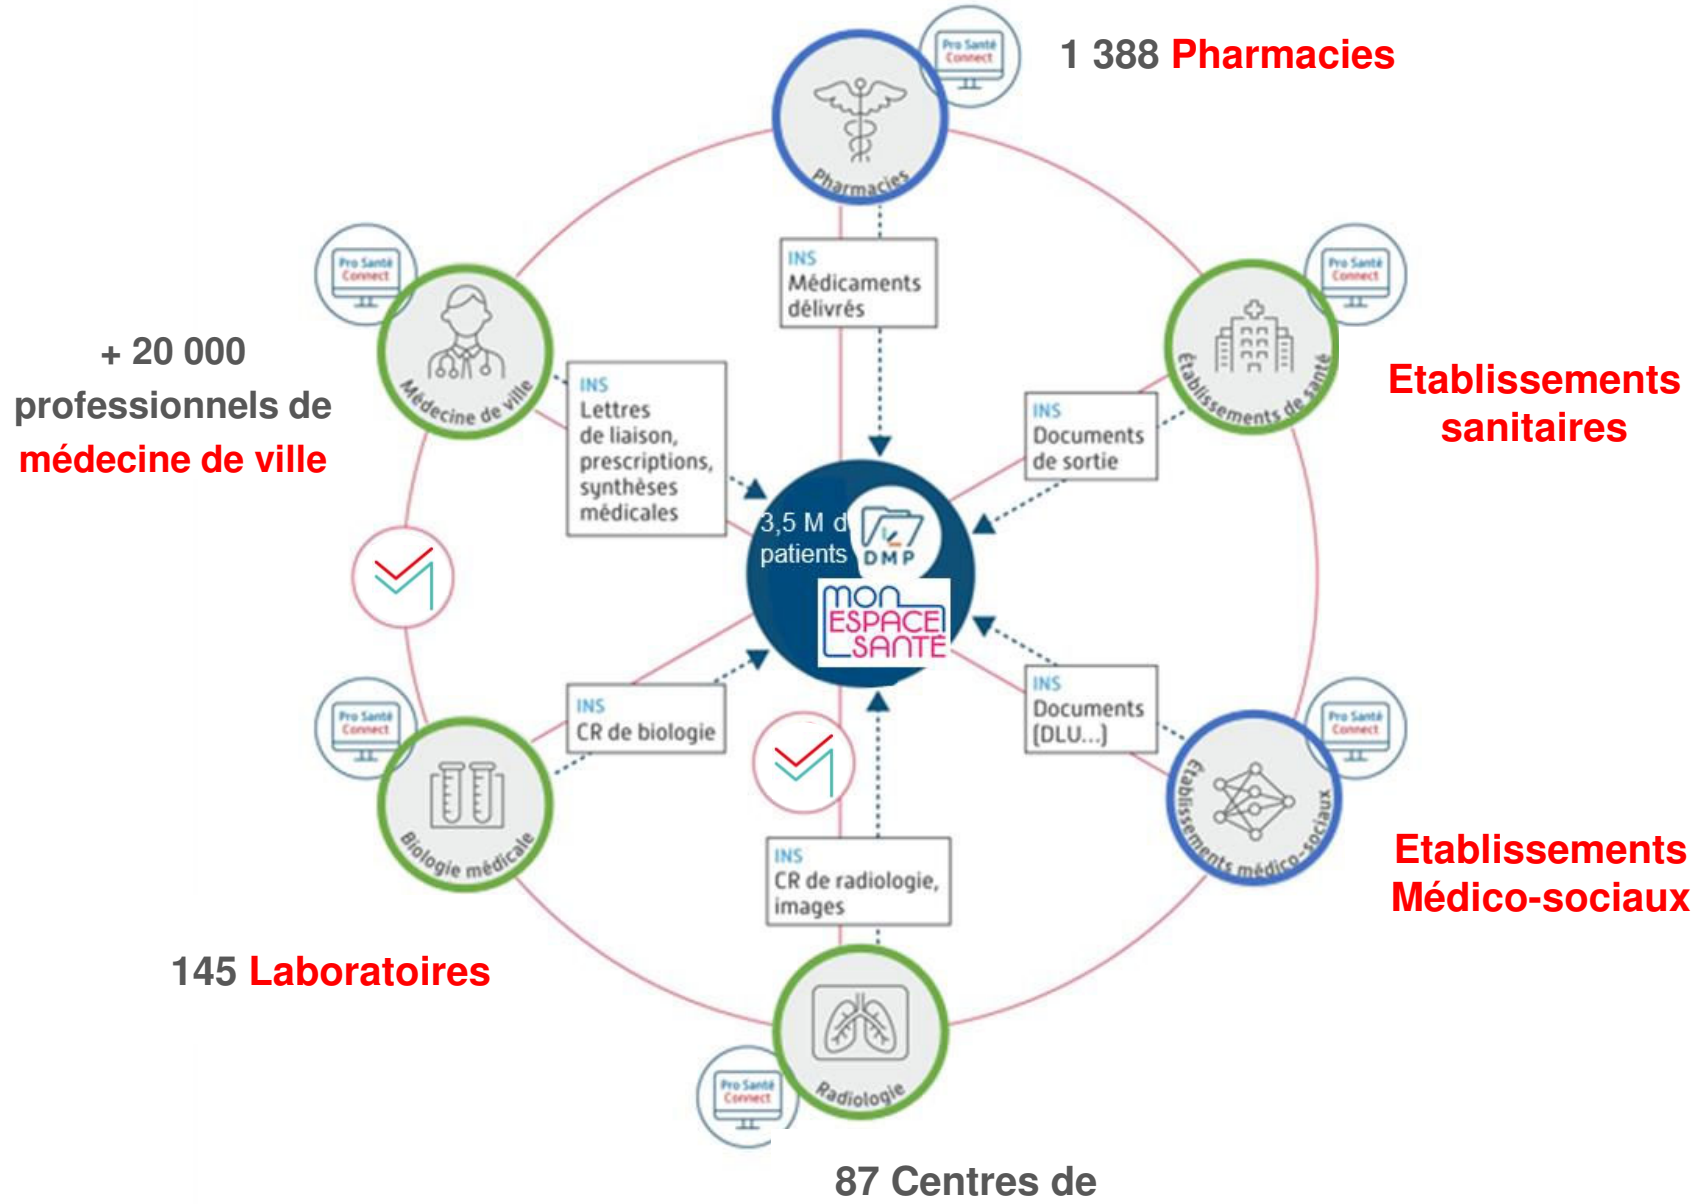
1 388 Pharmacies

Pro Santé Connect

Pharmacies

INS
Médicaments délivrés

+ 20 000 professionnels de médecine de ville

Pro Santé Connect

Médecine de ville

INS
Lettres de liaison, prescriptions, synthèses médicales

Etablissements sanitaires

Pro Santé Connect

Etablissements de santé

INS
Documents de sortie

3,5 M d
patients

DMP

MON ESPACE SANTÉ

Pro Santé Connect

Biologie médicale

INS
CR de biologie

INS
Documents (DLU...)

Pro Santé Connect

Etablissements médico-sociaux

Etablissements Médico-sociaux

INS
CR de radiologie, images

145 Laboratoires

Pro Santé Connect

Radiologie

87 Centres de